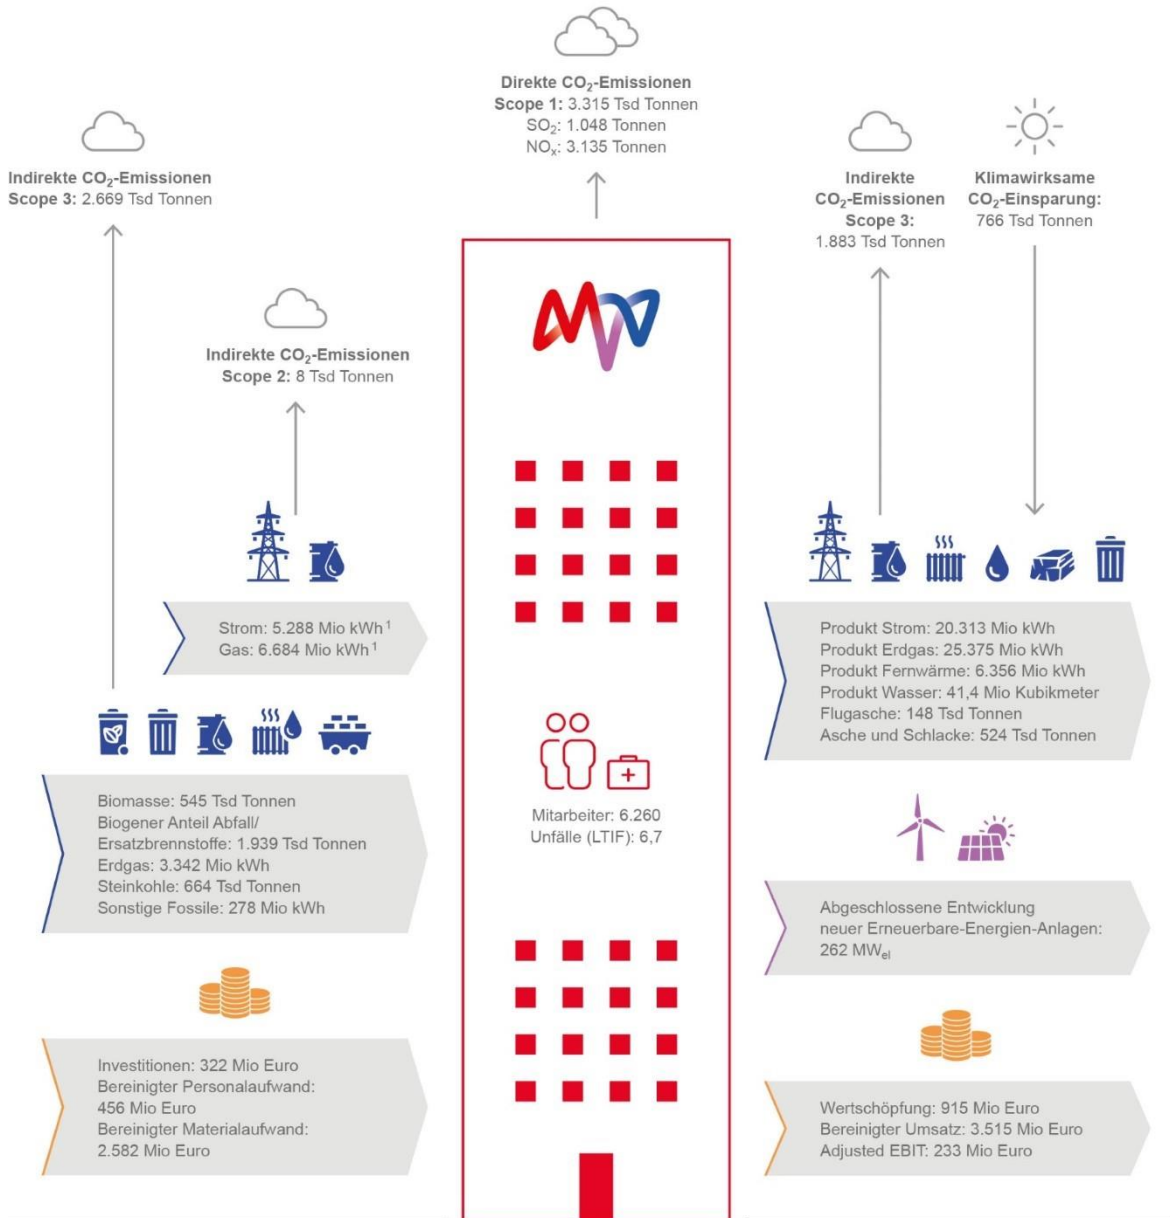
**Direkte $CO_2$-Emissionen**
**Scope 1:** 3.315 Tsd Tonnen
$SO_2$: 1.048 Tonnen
$NO_x$: 3.135 Tonnen

**Indirekte $CO_2$-Emissionen**
**Scope 3:** 2.669 Tsd Tonnen

**Indirekte $CO_2$-Emissionen**
**Scope 2:** 8 Tsd Tonnen

**Indirekte**
**$CO_2$-Emissionen**
**Scope 3:**
1.883 Tsd Tonnen

**Klimawirksame**
**$CO_2$-Einsparung:**
766 Tsd Tonnen

Strom: 5.288 Mio kWh$^1$
Gas: 6.684 Mio kWh$^1$

Biomasse: 545 Tsd Tonnen
Biogener Anteil Abfall/
Ersatzbrennstoffe: 1.939 Tsd Tonnen
Erdgas: 3.342 Mio kWh
Steinkohle: 664 Tsd Tonnen
Sonstige Fossile: 278 Mio kWh

Investitionen: 322 Mio Euro
Bereinigter Personalaufwand:
456 Mio Euro
Bereinigter Materialaufwand:
2.582 Mio Euro

Mitarbeiter: 6.260
Unfälle (LTIF): 6,7

Produkt Strom: 20.313 Mio kWh
Produkt Erdgas: 25.375 Mio kWh
Produkt Fernwärme: 6.356 Mio kWh
Produkt Wasser: 41,4 Mio Kubikmeter
Flugasche: 148 Tsd Tonnen
Asche und Schlacke: 524 Tsd Tonnen

Abgeschlossene Entwicklung
neuer Erneuerbare-Energien-Anlagen:
262 $MW_{el}$

Wertschöpfung: 915 Mio Euro
Bereinigter Umsatz: 3.515 Mio Euro
Adjusted EBIT: 233 Mio Euro